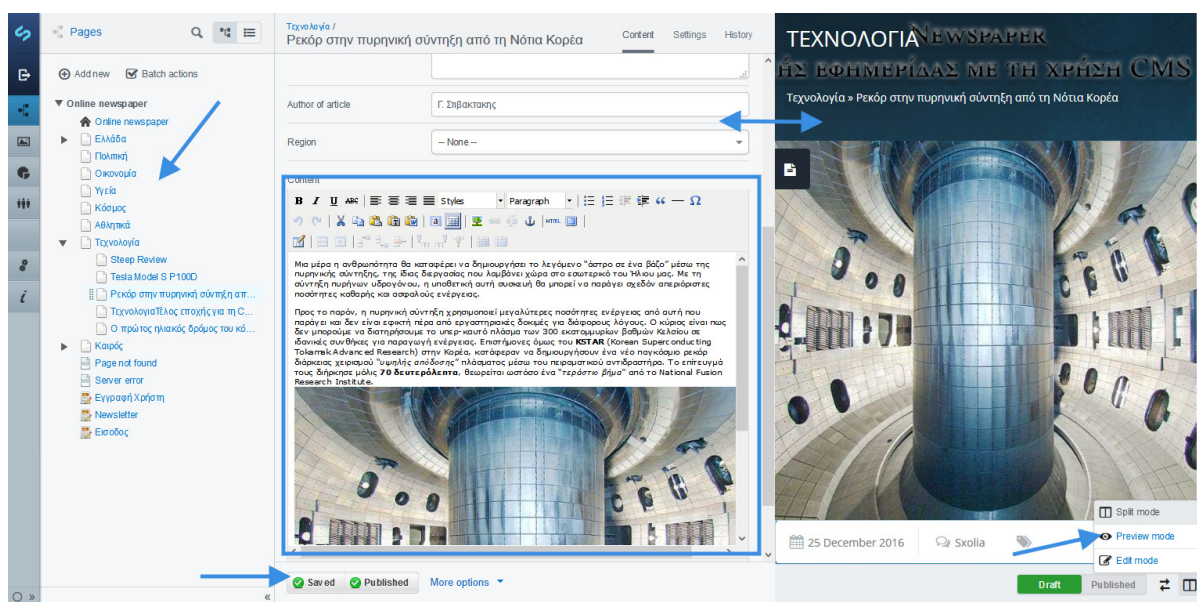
Pages

Add new Batch actions

Online newspaper
Online newspaper
Ελλάδα
Πολιτική
Οικονομία
Υγεία
Κόσμος
Αθλητικά
Τεχνολογία
Steep Review
Tesla Model S P100D
Ρεκόρ στην πυρηνική σύντηξη απ...
ΤεχνολογίαΤέλος εποχής για τη C...
Ο πρώτος ηλιακός δρόμος του κό...
Καιρός
Page not found
Server error
Εγγραφή Χρήστη
Newsletter
Εισοδος

Τεχνολογία /
Ρεκόρ στην πυρηνική σύντηξη από τη Νότια Κορέα

Content Settings History

Author of article Γ. Σπιβακτακης

Region -- None --

Content

Styles Paragraph

Μια μέρα η ανθρωπότητα θα καταφέρει να δημιουργήσει το λεγόμενο "άστρο σε ένα βάζο" μέσω της πυρηνικής σύντηξης, της ίδιας διεργασίας που λαμβάνει χώρα στο εσωτερικό του Ήλιου μας. Με τη σύντηξη πυρήνων υδρογόνου, η υποθετική αυτή συσκευή θα μπορεί να παράγει σχεδόν απεριόριστες ποσότητες καθαρής και ασφαλούς ενέργειας.

Προς το παρόν, η πυρηνική σύντηξη χρησιμοποιεί μεγαλύτερες ποσότητες ενέργειας από αυτή που παράγει και δεν είναι εφικτή πέρα από εργαστηριακές δοκιμές για διάφορους λόγους. Ο κύριος είναι πως δεν μπορούμε να διατηρήσουμε το υπερ-καυτό πλάσμα των 300 εκατομμυρίων βαθμών Κελσίου σε ιδανικές συνθήκες για παραγωγή ενέργειας. Επιστήμονες όμως του KSTAR (Korean Superconducting Tokamak Advanced Research) στην Κορέα, κατάφεραν να δημιουργήσουν ένα νέο παγκόσμιο ρεκόρ διάρκειας χειρισμού "υψηλής απόδοσης" πλάσματος μέσω του πειραματικού αντιδραστήρα. Το επίτευγμα τους διήρκησε μόλις 70 δευτερόλεπτα, θεωρείται ωστόσο ένα "τεράστιο βήμα" από το National Fusion Research Institute.

Saved Published More options

ΤΕΧΝΟΛΟΓΙΑ Newspaper
ής εφημερίδας με τη χρήση CMS
Τεχνολογία » Ρεκόρ στην πυρηνική σύντηξη από τη Νότια Κορέα

25 December 2016 Sxolia

Split mode
Preview mode
Edit mode

Draft Published